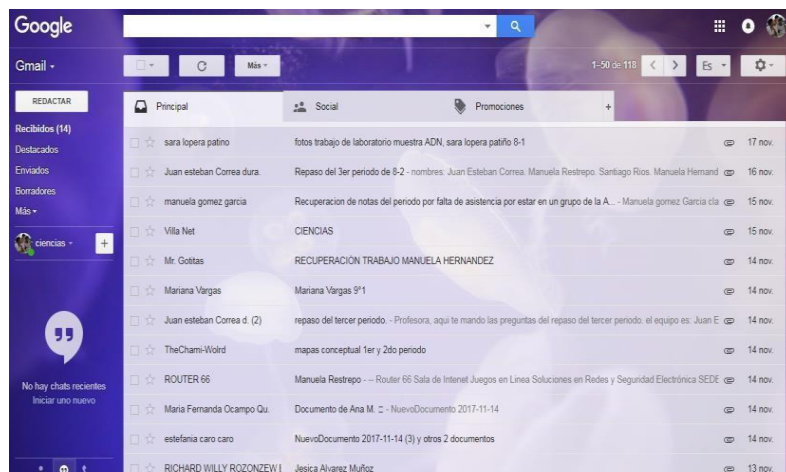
Google

Gmail

Más

1–50 de 118

Es

REDACTAR

Recibidos (14)
Destacados
Enviados
Borradores
Más

ciencias

No hay chats recientes
Iniciar uno nuevo

Principal
Social
Promociones

| | | |
|---|---|---|
| sara lopera patino | fotos trabajo de laboratorio muestra ADN, sara lopera patiño 8-1 | 17 nov. |
| Juan esteban Correa dura. | Repaso del 3er periodo de 8-2 - nombres: Juan Esteban Correa. Manuela Restrepo. Santiago Rios. Manuela Hernand | 16 nov. |
| manuela gomez garcia | Recuperacion de notas del periodo por falta de asistencia por estar en un grupo de la A... - Manuela gomez Garcia cla | 15 nov. |
| Villa Net | CIENCIAS | 15 nov. |
| Mr. Gotitas | RECUPERACION TRABAJO MANUELA HERNANDEZ | 14 nov. |
| Mariana Vargas | Mariana Vargas 9°1 | 14 nov. |
| Juan esteban Correa d. (2) | repaso del tercer periodo. - Profesora, aqui te mando las preguntas del repaso del tercer periodo. el equipo es: Juan E | 14 nov. |
| TheChami-Wolrd | mapas conceptual 1er y 2do periodo | 14 nov. |
| ROUTER 66 | Manuela Restrepo - -- Router 66 Sala de Intenet Juegos en Linea Soluciones en Redes y Seguridad Electrónica SEDE | 14 nov. |
| Maria Fernanda Ocampo Qu. | Documento de Ana M. - NuevoDocumento 2017-11-14 | 14 nov. |
| estefania caro caro | NuevoDocumento 2017-11-14 (3) y otros 2 documentos | 14 nov. |
| RICHARD WILLY ROZONZEW I | Jesica Alvarez Muñoz | 13 nov. |